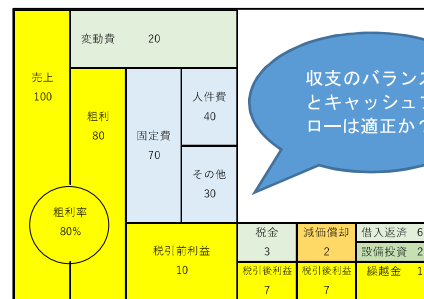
売上
100

変動費　20

粗利
80

粗利率
80%

固定費
70

人件費
40

その他
30

税引前利益
10

税金
3

減価償却
2

借入返済　6

設備投資　2

税引後利益
7

税引後利益
7

繰越金　1

収支のバランス
とキャッシュフ
ローは適正か？